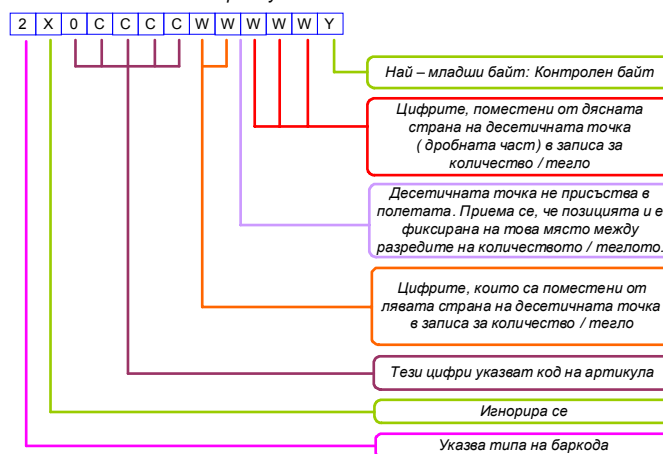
2 X 0 C C C C W W W W W Y

Най – младши байт: Контролен байт

Цифрите, поместени от дясната страна на десетичната точка ( дробната част) в записа за количество / тегло

Десетичната точка не присъства в полетата. Приема се, че позицията и е фиксирана на това място между разредите на количеството / теглото.

Цифрите, които са поместени от лявата страна на десетичната точка в записа за количество / тегло

Тези цифри указват код на артикула

Игнорира се

Указва типа на баркода